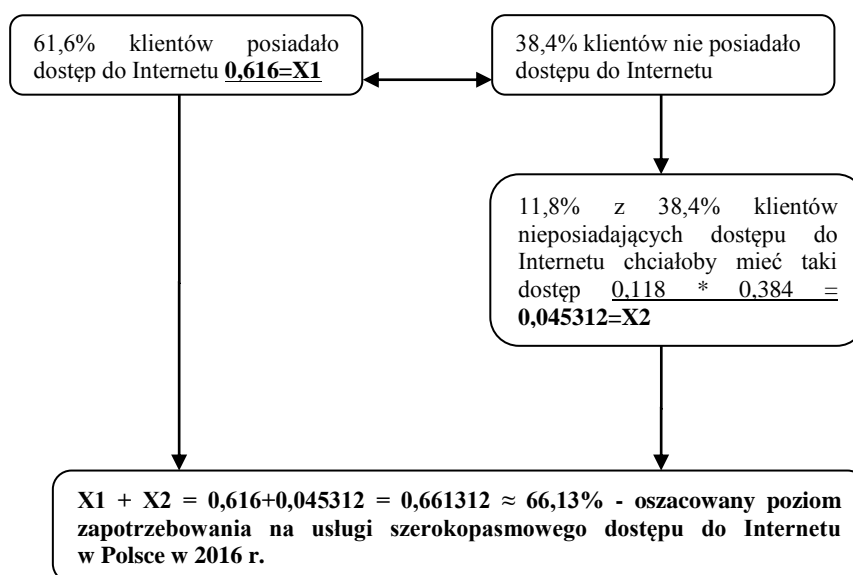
61,6% klientów posiadało dostęp do Internetu **0,616=X1**

38,4% klientów nie posiadało dostępu do Internetu

11,8% z 38,4% klientów nieposiadających dostępu do Internetu chciałoby mieć taki dostęp 0,118 * 0,384 = **0,045312=X2**

**X1 + X2 = 0,616+0,045312 = 0,661312 ≈ 66,13% - oszacowany poziom zapotrzebowania na usługi szerokopasmowego dostępu do Internetu w Polsce w 2016 r.**